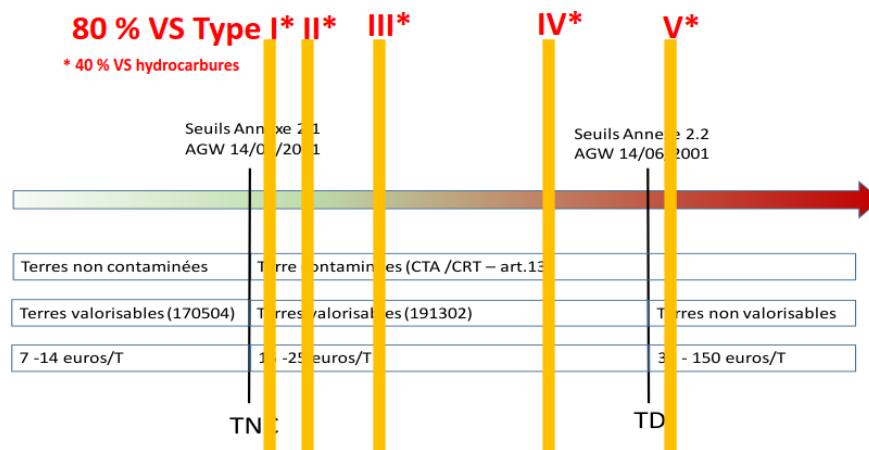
80 % VS Type I* II* III* IV* V*

* 40 % VS hydrocarbures

Seuils Annexe 2.1
AGW 14/0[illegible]/20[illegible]1

Seuils Annexe 2.2
AGW 14/06/2001

Terres non contaminées

Terres contaminées (CTA /CRT – art.13

Terres valorisables (170504)

Terres valorisables (191302)

Terres non valorisables

7 -14 euros/T

1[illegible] -25 euros/T

3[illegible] - 150 euros/T

TN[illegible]

TD